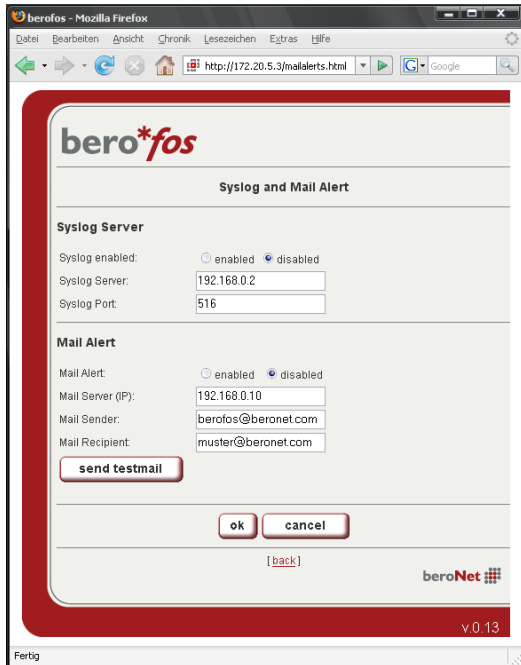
berofos - Mozilla Firefox

Datei Bearbeiten Ansicht Chronik Lesezeichen Extras Hilfe

http://172.20.5.3/mailalerts.html

Google

bero*fos

Syslog and Mail Alert

Syslog Server

Syslog enabled: enabled disabled

Syslog Server: 192.168.0.2

Syslog Port: 516

Mail Alert

Mail Alert: enabled disabled

Mail Server (IP): 192.168.0.10

Mail Sender: berofos@beronet.com

Mail Recipient: muster@beronet.com

send testmail

ok cancel

[back]

beroNet

v.0.13

Fertig